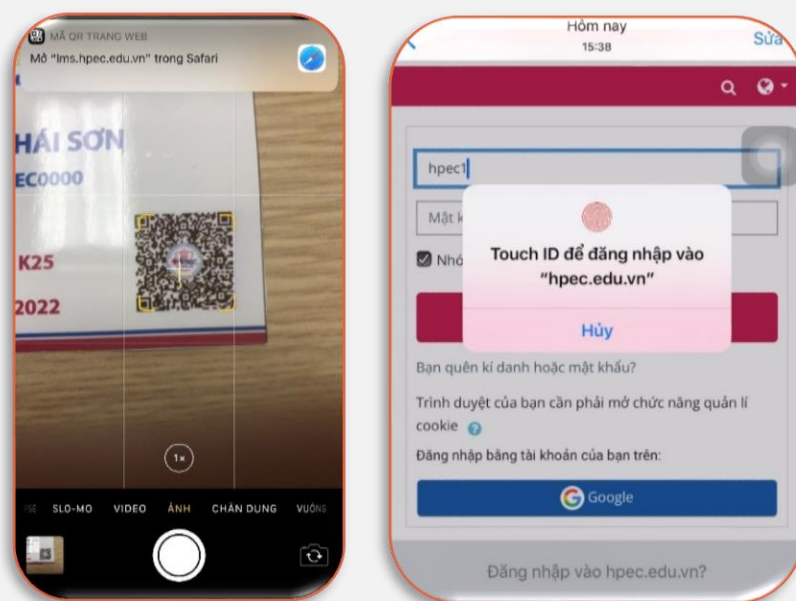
MÃ QR TRANG WEB
Mở "lms.hpec.edu.vn" trong Safari

HÁI SƠN
EC0000
K25
2022

1×

SE SLO-MO VIDEO ẢNH CHÂN DUNG VUÔNG

Hôm nay
15:38
Sửa

hpec1
Mật k
Nhớ

Touch ID để đăng nhập vào "hpec.edu.vn"
Hủy

Bạn quên kí danh hoặc mật khẩu?
Trình duyệt của bạn cần phải mở chức năng quản lí cookie
Đăng nhập bằng tài khoản của bạn trên:
Google

Đăng nhập vào hpec.edu.vn?